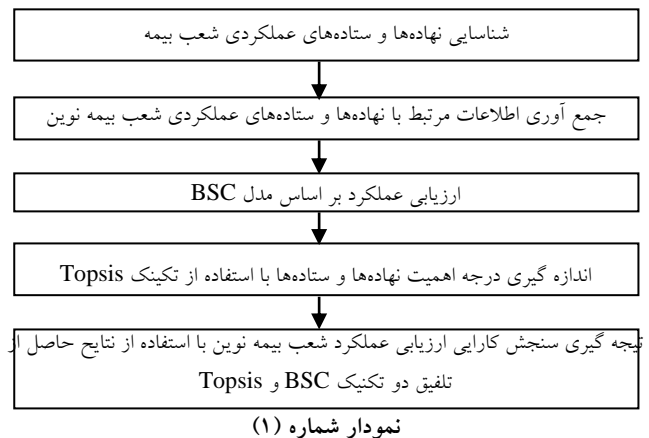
شناسایی نهاده‌ها و ستاده‌های عملکردی شعب بیمه

جمع آوری اطلاعات مرتبط با نهاده‌ها و ستاده‌های عملکردی شعب بیمه نوین

ارزیابی عملکرد بر اساس مدل BSC

اندازه گیری درجه اهمیت نهاده‌ها و ستاده‌ها با استفاده از تکنیک Topsis

تیجه گیری سنجش کارایی ارزیابی عملکرد شعب بیمه نوین با استفاده از نتایج حاصل از تلفیق دو تکنیک BSC و Topsis

نمودار شماره (۱)